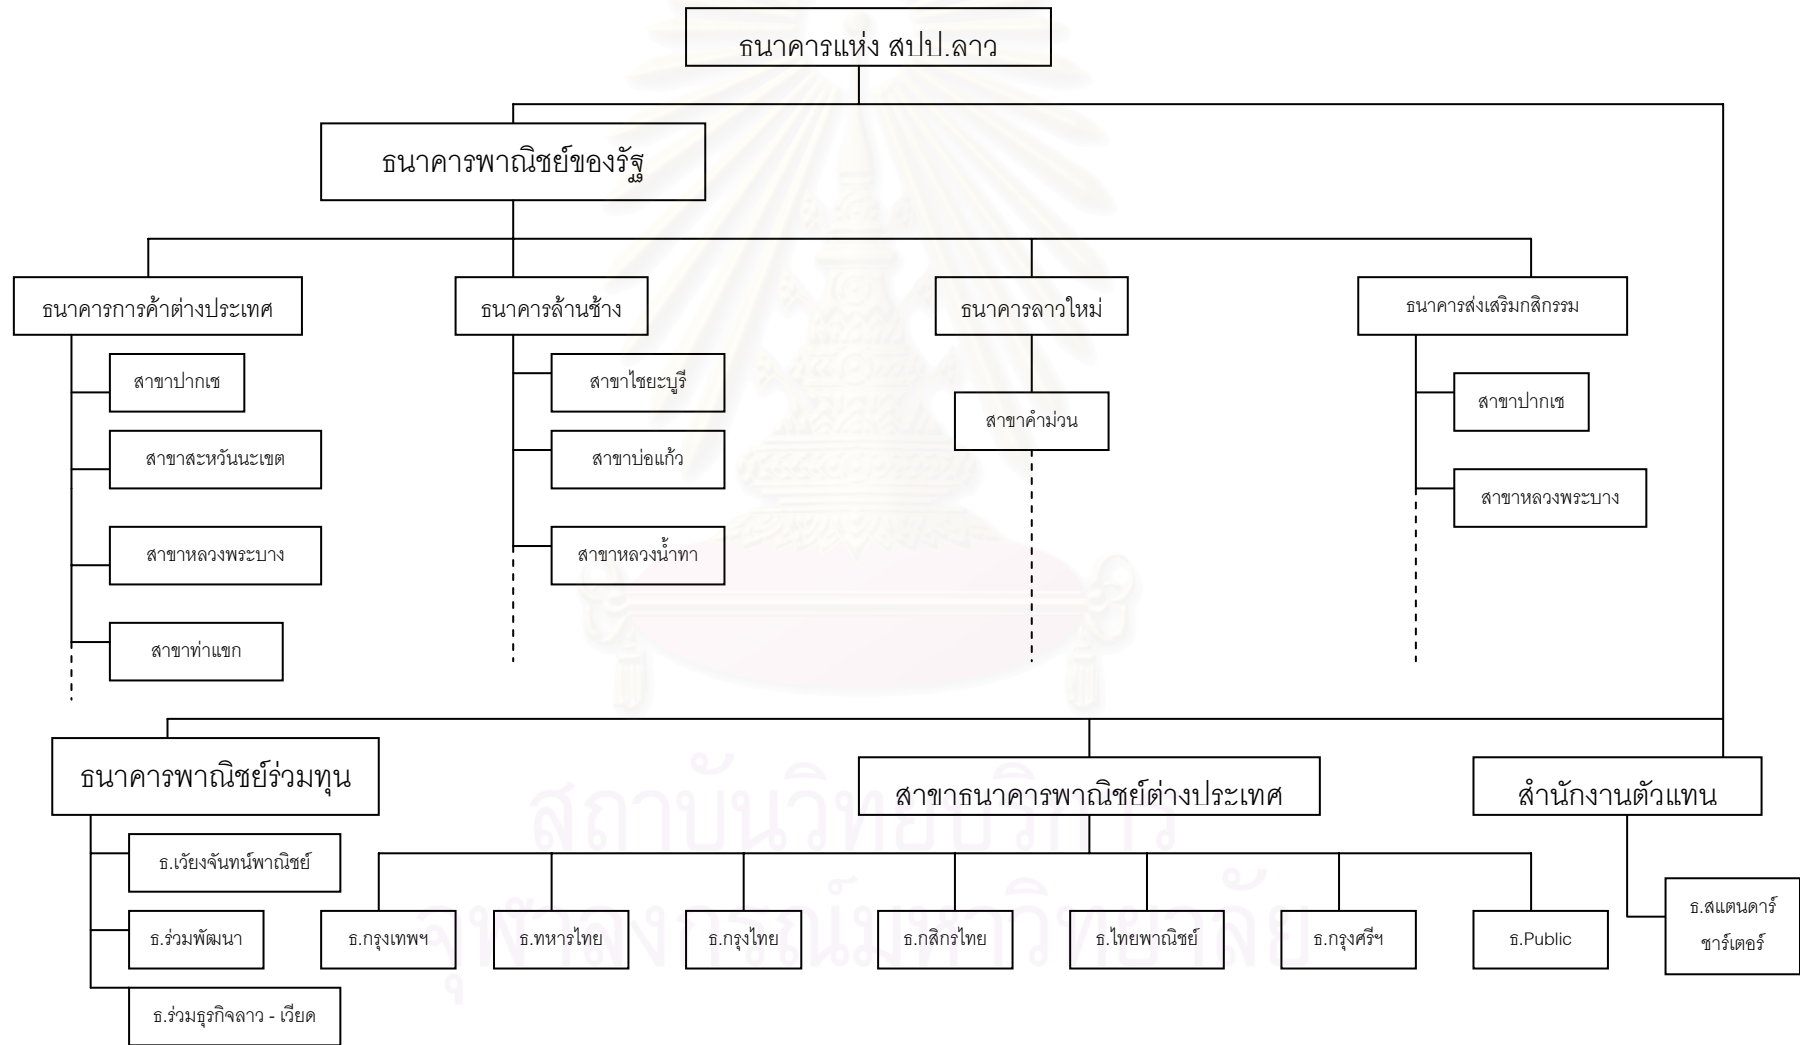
ธนาคารแห่ง สปป.ลาว

ธนาคารพาณิชย์ของรัฐ

ธนาคารการค้าต่างประเทศ

สาขาปากเซ

สาขาสะหวันนะเขต

สาขาหลวงพระบาง

สาขาท่าแขก

ธนาคารล้านช้าง

สาขาไซยะบูรี

สาขาบ่อแก้ว

สาขาหลวงน้ำทา

ธนาคารลาวใหม่

สาขาคำม่วน

ธนาคารส่งเสริมกสิกรรม

สาขาปากเซ

สาขาหลวงพระบาง

ธนาคารพาณิชย์ร่วมทุน

ธ.เวียงจันทน์พาณิชย์

ธ.ร่วมพัฒนา

ธ.ร่วมธุรกิจลาว - เวียด

สาขาธนาคารพาณิชย์ต่างประเทศ

ธ.กรุงเทพฯ

ธ.ทหารไทย

ธ.กรุงไทย

ธ.กสิกรไทย

ธ.ไทยพาณิชย์

ธ.กรุงศรีฯ

ธ.Public

สำนักงานตัวแทน

ธ.สแตนดาร์ ชาร์เตอร์

สถาบันวิทยบริการ
จุฬาลงกรณ์มหาวิทยาลัย